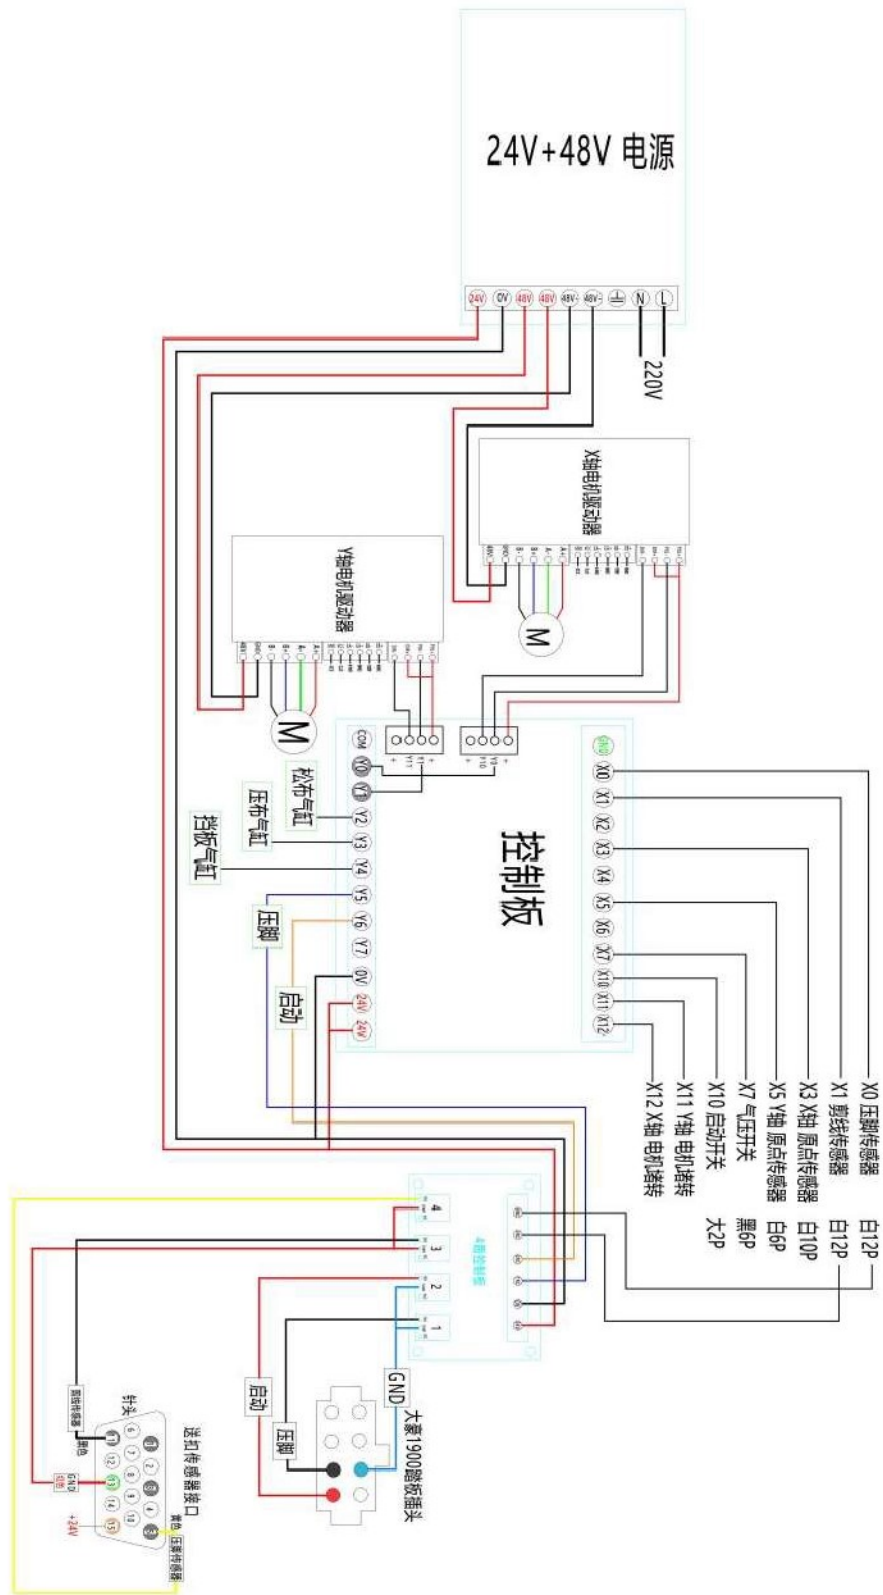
24V+48V 电源

24V 0V 48V 48V 48V- 48V- N L

220V

X轴电机驱动器

Y轴电机驱动器

M

M

COM Y0 Y1 Y2 Y3 Y4 Y5 Y6 Y7 0V 24V 24V

松布气缸

压布气缸

挡板气缸

压脚

启动

控制板

GND X0 X1 X2 X3 X4 X5 X6 X7 X10 X11 X12

X0 压脚传感器 白2P
X1 剪线传感器 白12P
X3 X轴 原点传感器 白10P
X5 Y轴 原点传感器 白6P
X7 气压开关 黑6P
X10 启动开关 大2P
X11 Y轴 电机堵转
X12 X轴 电机堵转

4 3 2 1

GND

大豪1900脚踏插头

启动

压脚

针头

送料传感器接口

GND

+24V

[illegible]